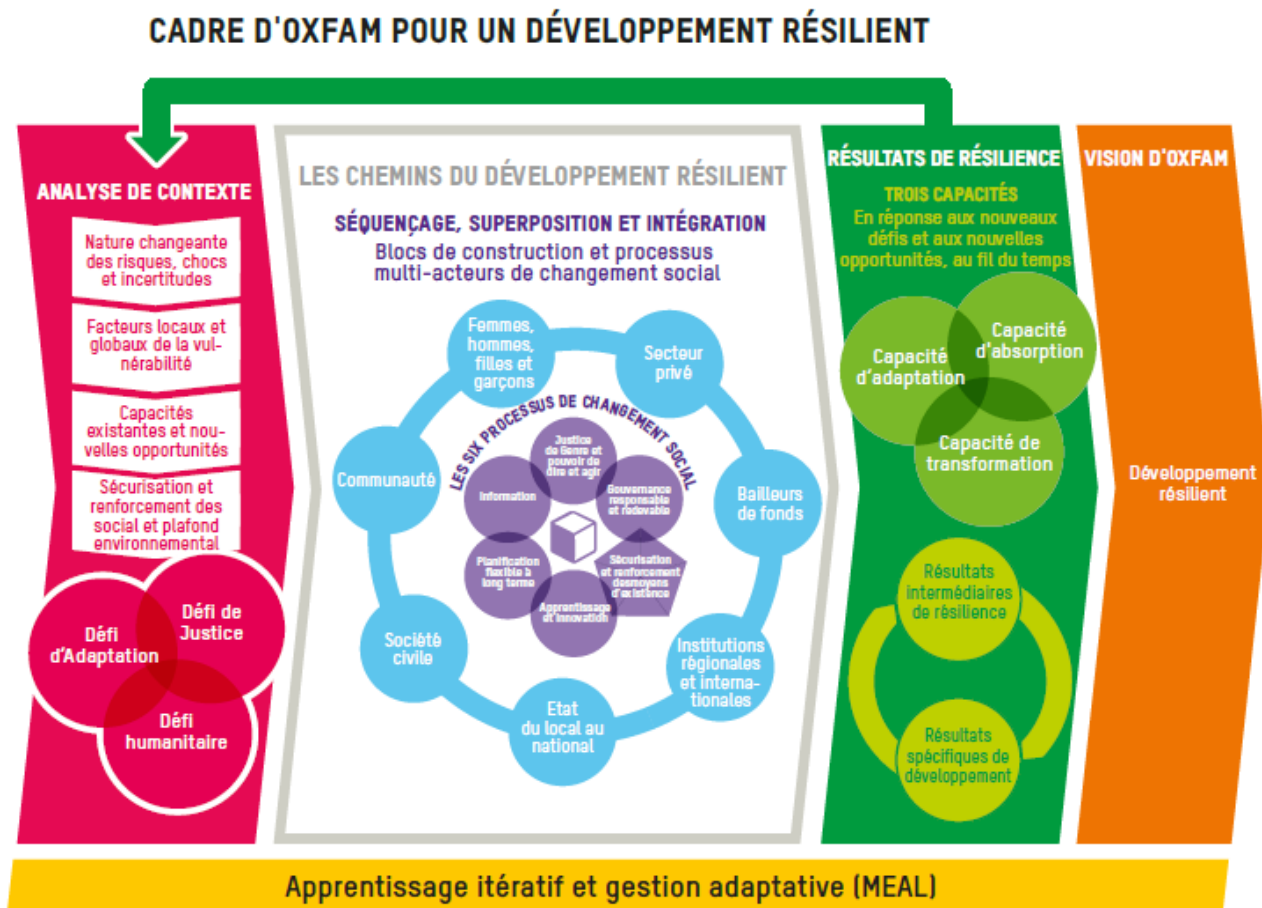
CADRE D'OXFAM POUR UN DÉVELOPPEMENT RÉSILIENT

ANALYSE DE CONTEXTE

Nature changeante des risques, chocs et incertitudes

Facteurs locaux et globaux de la vulnérabilité

Capacités existantes et nouvelles opportunités

Sécurisation et renforcement des social et plafond environnemental

Défi d'Adaptation

Défi de Justice

Défi humanitaire

LES CHEMINS DU DÉVELOPPEMENT RÉSILIENT

SÉQUENÇAGE, SUPERPOSITION ET INTÉGRATION

Blocs de construction et processus multi-acteurs de changement social

Femmes, hommes, filles et garçons

Secteur privé

Bailleurs de fonds

Institutions régionales et internationales

Etat du local au national

Société civile

Communauté

LES SIX PROCESSUS DE CHANGEMENT SOCIAL

Justice de Genre et pouvoir de dire et agir

Gouvernance responsable et redevable

Sécurisation et renforcement desmoyens d'existence

Apprentissage et innovation

Planification flexible à long terme

Information

RÉSULTATS DE RÉSILIENCE

TROIS CAPACITÉS

En réponse aux nouveaux défis et aux nouvelles opportunités, au fil du temps

Capacité d'adaptation

Capacité d'absorption

Capacité de transformation

Résultats intermédiaires de résilience

Résultats spécifiques de développement

VISION D'OXFAM

Développement résilient

Apprentissage itératif et gestion adaptative (MEAL)